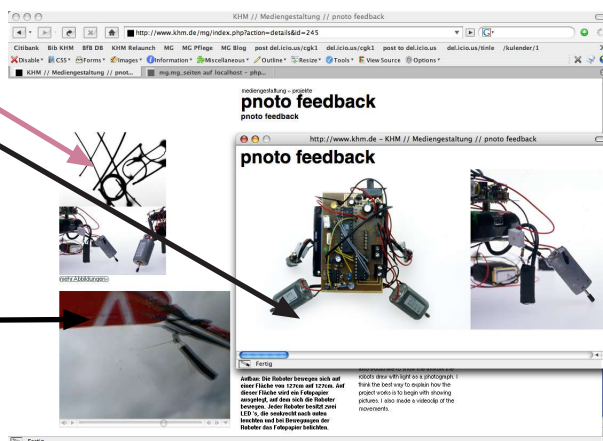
KHM // Mediengestaltung // pnoto feedback

http://www.khm.de/mg/index.php?action=details&id=245

Citibank Bib KHM BfB DB KHM Relaunch MG MG Pflege MG Blog post del.icio.us/cgk1 del.icio.us/cgk1 post to del.icio.us del.icio.us/tinle /kulender/1

Disable CSS Forms Images Information Miscellaneous Outline Resize Tools View Source Options

KHM // Mediengestaltung // pnot... mg.mg_seiten auf localhost - php...

mediengestaltung – projekte
pnoto feedback
pnoto feedback

http://www.khm.de – KHM // Mediengestaltung // pnoto feedback

pnoto feedback

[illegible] Abbildungen

Fertig

Aufbau: Die Roboter bewegen sich auf einer Fläche von 127cm auf 127cm. Auf dieser Fläche wird ein Fotopapier ausgelegt, auf dem sich die Roboter bewegen. Jeder Roboter besitzt zwei LED 's, die senkrecht nach unten leuchten und bei Bewegungen der Roboter das Fotopapier belichten.

robots draw with light as a photograph. I think the best way to explain how the project works is to begin with showing pictures. I also made a videoclip of the movements.

Fertig